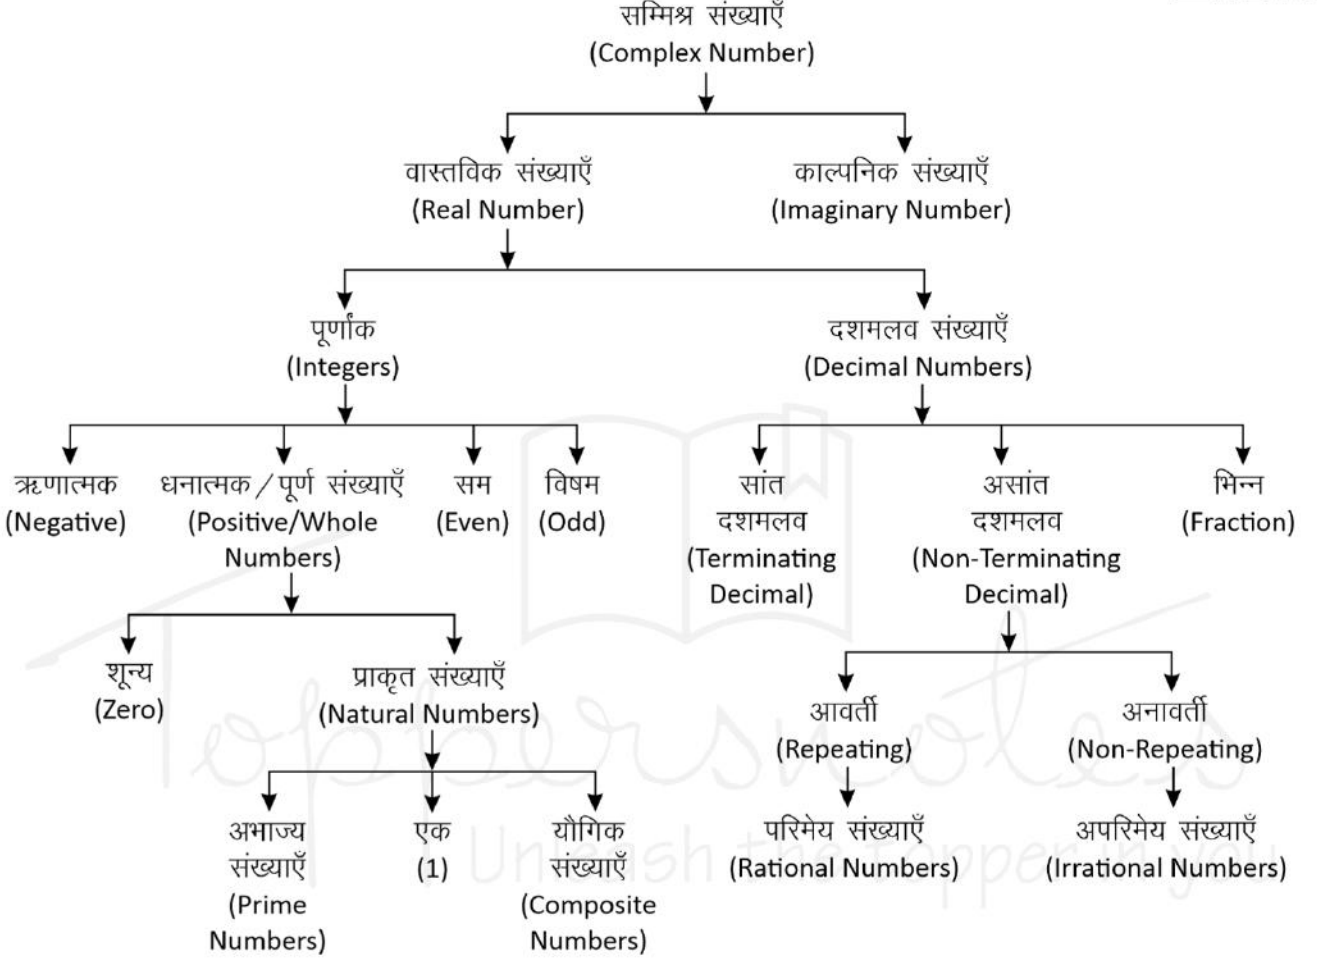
सम्मिश्र संख्याएँ
(Complex Number)

वास्तविक संख्याएँ
(Real Number)

काल्पनिक संख्याएँ
(Imaginary Number)

पूर्णांक
(Integers)

दशमलव संख्याएँ
(Decimal Numbers)

ऋणात्मक
(Negative)

धनात्मक / पूर्ण संख्याएँ
(Positive/Whole Numbers)

सम
(Even)

विषम
(Odd)

सांत दशमलव
(Terminating Decimal)

असांत दशमलव
(Non-Terminating Decimal)

भिन्न
(Fraction)

शून्य
(Zero)

प्राकृत संख्याएँ
(Natural Numbers)

आवर्ती
(Repeating)

अनावर्ती
(Non-Repeating)

अभाज्य संख्याएँ
(Prime Numbers)

एक
(1)

यौगिक संख्याएँ
(Composite Numbers)

परिमेय संख्याएँ
(Rational Numbers)

अपरिमेय संख्याएँ
(Irrational Numbers)

Toppersnotes
Unleash the topper in you